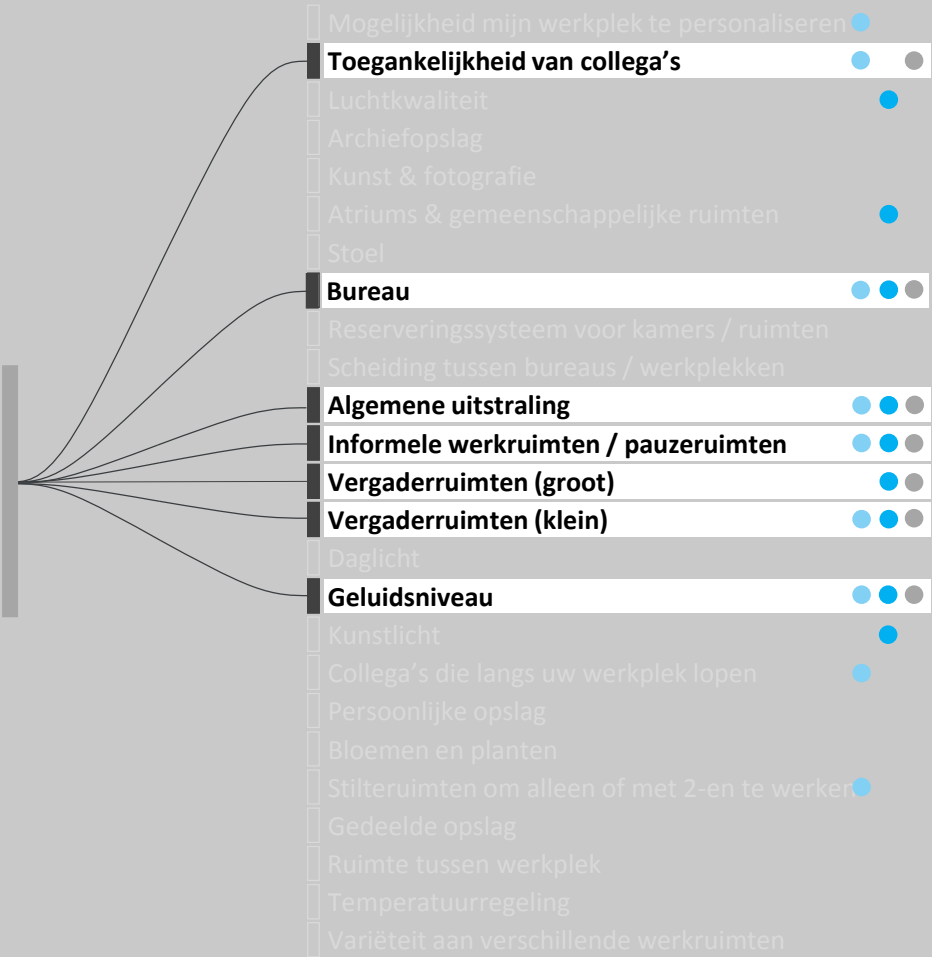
Mogelijkheid mijn werkplek te personaliseren
Toegankelijkheid van collega's
Luchtkwaliteit
Archiefopslag
Kunst & fotografie
Atriums & gemeenschappelijke ruimten
Stoel
Bureau
Reserveringssysteem voor kamers / ruimten
Scheiding tussen bureaus / werkplekken
Algemene uitstraling
Informele werkruimten / pauzeruimten
Vergaderruimten (groot)
Vergaderruimten (klein)
Daglicht
Geluidsniveau
Kunstlicht
Collega's die langs uw werkplek lopen
Persoonlijke opslag
Bloemen en planten
Stilteruimten om alleen of met 2-en te werken
Gedeelde opslag
Ruimte tussen werkplek
Temperatuurregeling
Variëteit aan verschillende werkruimten